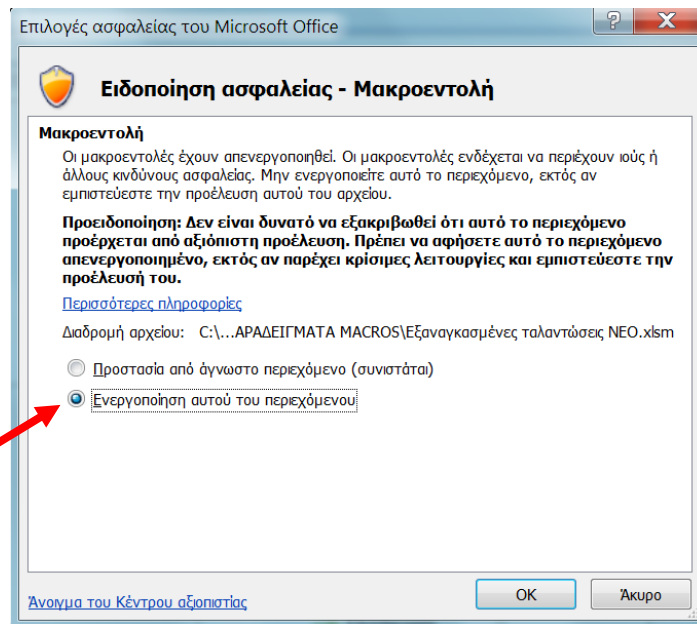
Επιλογές ασφαλείας του Microsoft Office

?

Ειδοποίηση ασφαλείας - Μακροεντολή

Μακροεντολή

Οι μακροεντολές έχουν απενεργοποιηθεί. Οι μακροεντολές ενδέχεται να περιέχουν ιούς ή άλλους κινδύνους ασφαλείας. Μην ενεργοποιείτε αυτό το περιεχόμενο, εκτός αν εμπιστεύεστε την προέλευση αυτού του αρχείου.

Προειδοποίηση: Δεν είναι δυνατό να εξακριβωθεί ότι αυτό το περιεχόμενο προέρχεται από αξιόπιστη προέλευση. Πρέπει να αφήσετε αυτό το περιεχόμενο απενεργοποιημένο, εκτός αν παρέχει κρίσιμες λειτουργίες και εμπιστεύεστε την προέλευσή του.

Περισσότερες πληροφορίες

Διαδρομή αρχείου: C:\...ΑΡΑΔΕΙΓΜΑΤΑ MACROS\Εξαναγκασμένες ταλαντώσεις ΝΕΟ.xlsm

Προστασία από άγνωστο περιεχόμενο (συνιστάται)

Ενεργοποίηση αυτού του περιεχόμενου

Άνοιγμα του Κέντρου αξιοπιστίας

OK

Άκυρο